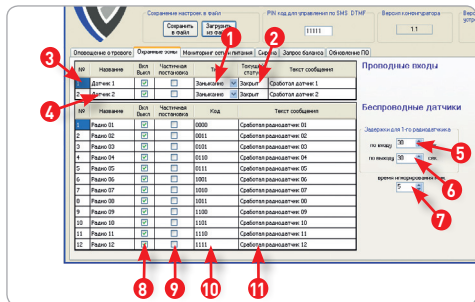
Сохранение настроек в файл
Сохранить в файл
Загрузить из файла
PIN код для управления по SMS DTMF
11111
Версия контроллера
1.1
Версия устр

Оповещение о тревоге | Охранные зоны | Мониторинг сети питания | Сирена | Запрос баланса | Обновление ПО

Проводные входы

| № | Название | Вкл Выкл | Частичная постановка | Тип | Текущий статус | Текст сообщения |
|---|---|---|---|---|---|---|
| 1 | Датчик 1 | ☑ | ☐ | Замыкание | Закрыт | Сработал датчик 1 |
| 2 | Датчик 2 | ☑ | ☐ | Замыкание | Закрыт | Сработал датчик 2 |

Беспроводные датчики

| № | Название | Вкл Выкл | Частичная постановка | Код | Текст сообщения |
|---|---|---|---|---|---|
| 1 | Радио 01 | ☑ | ☐ | 0000 | Сработал радиодатчик 01 |
| 2 | Радио 02 | ☑ | ☐ | 0001 | Сработал радиодатчик 02 |
| 3 | Радио 03 | ☑ | ☐ | 0101 | Сработал радиодатчик 03 |
| 4 | Радио 04 | ☑ | ☐ | 0110 | Сработал радиодатчик 04 |
| 5 | Радио 05 | ☑ | ☐ | 0111 | Сработал радиодатчик 05 |
| 6 | Радио 06 | ☑ | ☐ | 1000 | Сработал радиодатчик 06 |
| 7 | Радио 07 | ☑ | ☐ | 1010 | Сработал радиодатчик 07 |
| 8 | Радио 08 | ☑ | ☐ | 1011 | Сработал радиодатчик 08 |
| 9 | Радио 09 | ☑ | ☐ | 1100 | Сработал радиодатчик 09 |
| 10 | Радио 10 | ☑ | ☐ | 1101 | Сработал радиодатчик 10 |
| 11 | Радио 11 | ☑ | ☐ | 1110 | Сработал радиодатчик 11 |
| 12 | Радио 12 | ☑ | ☐ | 1111 | Сработал радиодатчик 12 |

Задержки для 1-го радиодатчика
по входу 30 сек.
по выходу 30 сек.
время игнорирования (сек)
5

1 2 3 4 5 6 7 8 9 10 11